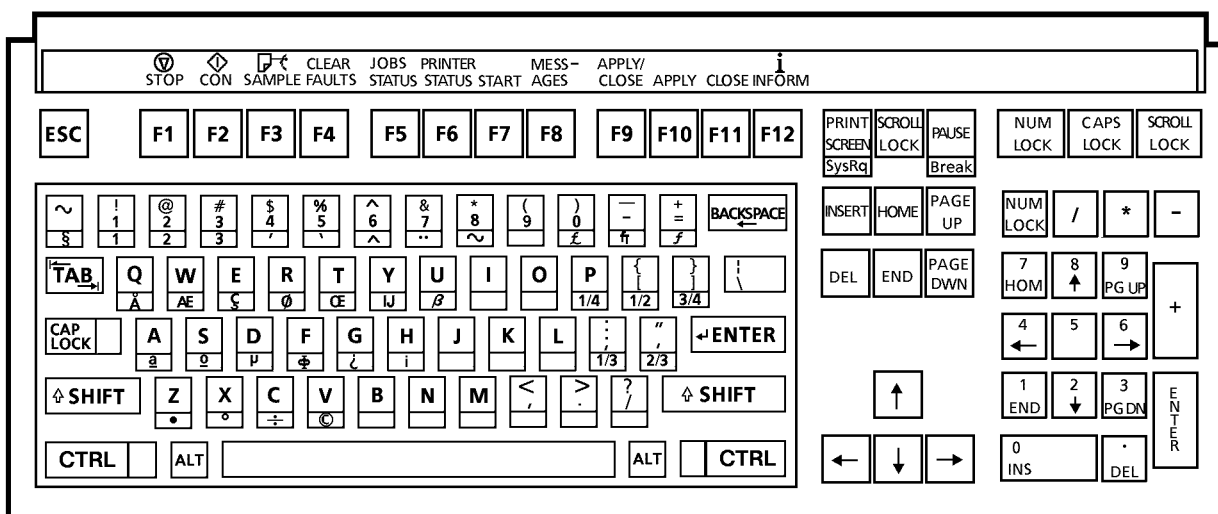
STOP CON SAMPLE CLEAR FAULTS JOBS STATUS PRINTER STATUS START MESS-AGES APPLY/ CLOSE APPLY CLOSE INFORM

ESC F1 F2 F3 F4 F5 F6 F7 F8 F9 F10 F11 F12

PRINT SCREEN SysRq SCROLL LOCK PAUSE Break

NUM LOCK CAPS LOCK SCROLL LOCK

~ §
! 1 1
@ 2 2
# 3 3
$ 4 ´
% 5 `
^ 6 ^
& 7 ¨
* 8 ~
( 9
) 0 £
— - ₶
+ = ƒ
BACKSPACE

INSERT HOME PAGE UP

NUM LOCK / * -

TAB Q Å W Æ E Ç R Ø T Œ Y IJ U β I O P 1/4 { [ 1/2 } ] 3/4 ¦ \

DEL END PAGE DWN

7 HOM 8 ↑ 9 PG UP +

CAP LOCK A a S o D µ F Φ G ¿ H ¡ J K L : ; 1/3 " ' 2/3 ENTER

4 ← 5 6 →

SHIFT Z • X ° C ÷ V © B N M < , > . ? / SHIFT

↑

1 END 2 ↓ 3 PG DN ENTER

CTRL ALT ALT CTRL

← ↓ →

0 INS . DEL